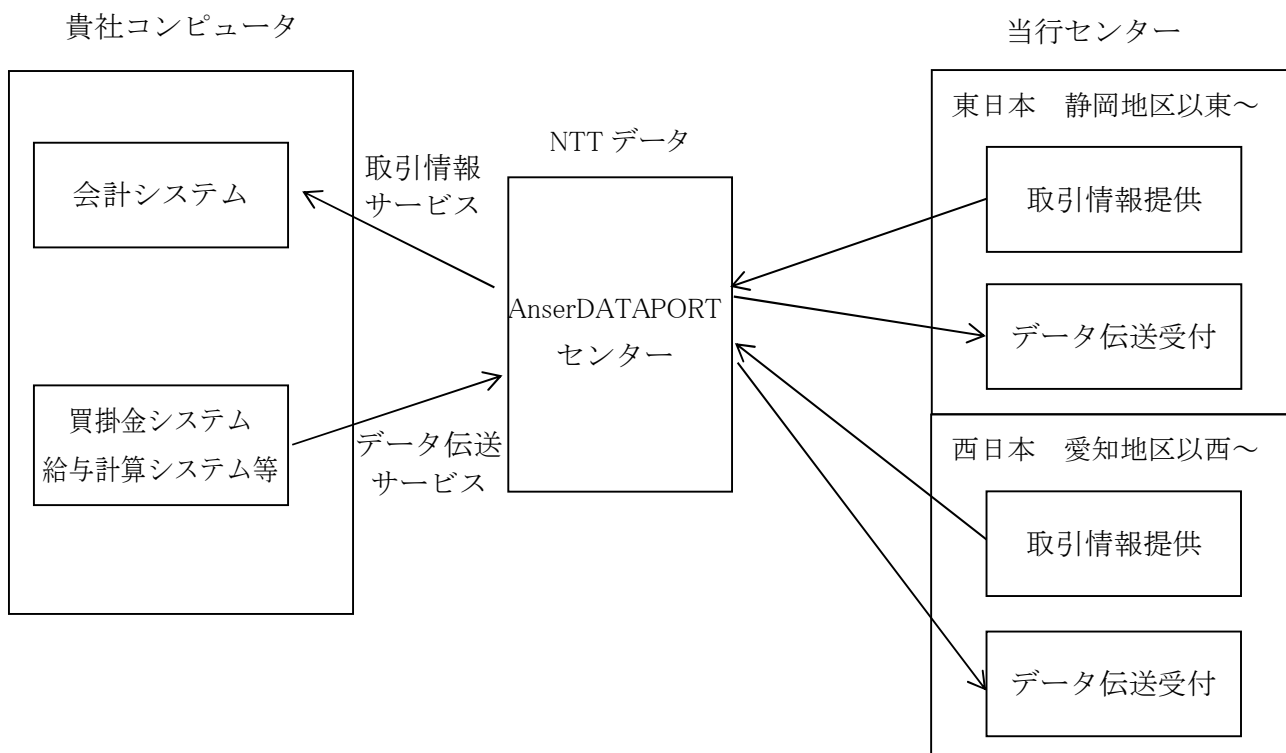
貴社コンピュータ

当行センター

会計システム

買掛金システム
給与計算システム等

取引情報
サービス

データ伝送
サービス

NTT データ

AnserDATAPORT
センター

東日本　静岡地区以東～

取引情報提供

データ伝送受付

西日本　愛知地区以西～

取引情報提供

データ伝送受付